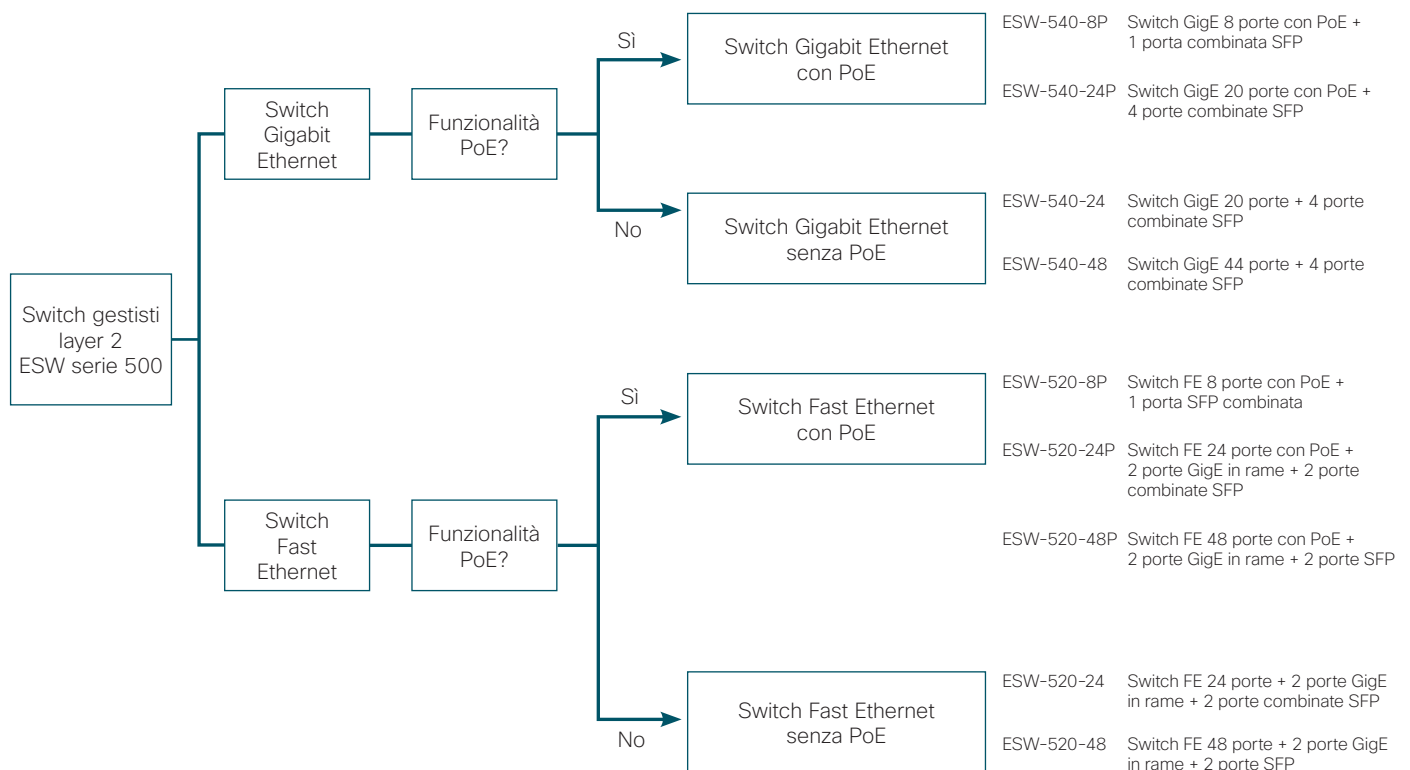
Switch gestisti layer 2 ESW serie 500

Switch Gigabit Ethernet

Funzionalità PoE?

Sì

Switch Gigabit Ethernet con PoE

ESW-540-8P Switch GigE 8 porte con PoE + 1 porta combinata SFP

ESW-540-24P Switch GigE 20 porte con PoE + 4 porte combinate SFP

No

Switch Gigabit Ethernet senza PoE

ESW-540-24 Switch GigE 20 porte + 4 porte combinate SFP

ESW-540-48 Switch GigE 44 porte + 4 porte combinate SFP

Switch Fast Ethernet

Funzionalità PoE?

Sì

Switch Fast Ethernet con PoE

ESW-520-8P Switch FE 8 porte con PoE + 1 porta SFP combinata

ESW-520-24P Switch FE 24 porte con PoE + 2 porte GigE in rame + 2 porte combinate SFP

ESW-520-48P Switch FE 48 porte con PoE + 2 porte GigE in rame + 2 porte SFP

No

Switch Fast Ethernet senza PoE

ESW-520-24 Switch FE 24 porte + 2 porte GigE in rame + 2 porte combinate SFP

ESW-520-48 Switch FE 48 porte + 2 porte GigE in rame + 2 porte SFP